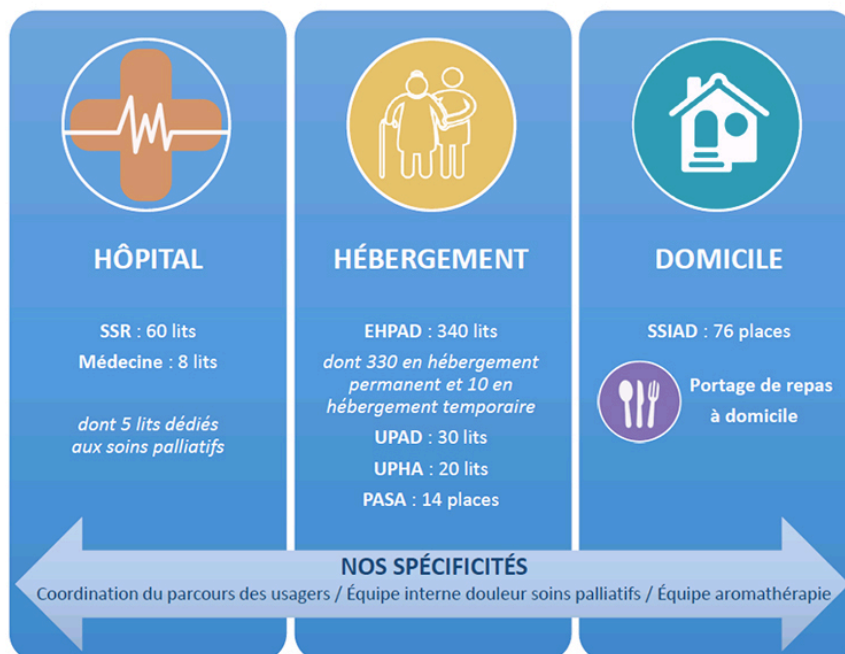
HÔPITAL

SSR : 60 lits

Médecine : 8 lits

dont 5 lits dédiés aux soins palliatifs

HÉBERGEMENT

EHPAD : 340 lits

dont 330 en hébergement permanent et 10 en hébergement temporaire

UPAD : 30 lits

UPHA : 20 lits

PASA : 14 places

DOMICILE

SSIAD : 76 places

Portage de repas à domicile

NOS SPÉCIFICITÉS

Coordination du parcours des usagers / Équipe interne douleur soins palliatifs / Équipe aromathérapie